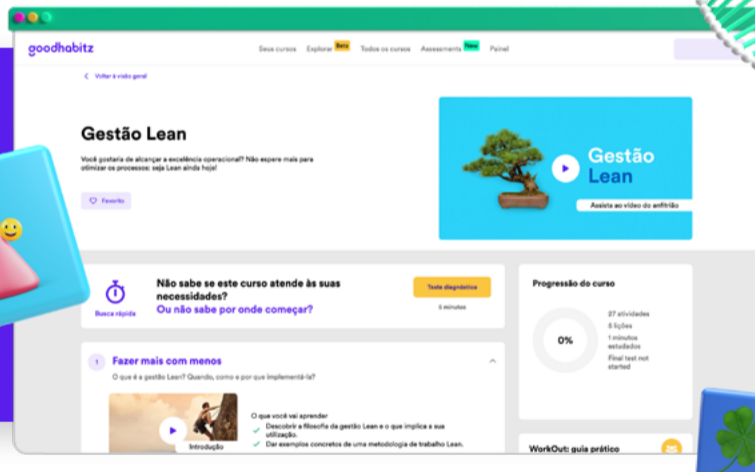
goodhabitz

Seus cursos Explorar Beta Todos os cursos Assessments New Painel

< Voltar à visão geral

Gestão Lean

Você gostaria de alcançar a excelência operacional? Não espere mais para otimizar os processos: seja Lean ainda hoje!

Favorito

Gestão Lean

Assista ao vídeo do anfitrião

Busca rápida

Não sabe se este curso atende às suas necessidades?
Ou não sabe por onde começar?

Teste diagnóstico

5 minutos

Progressão do curso

0%

27 atividades
6 lições
1 minutos estudados
Final test not started

1 Fazer mais com menos

O que é a gestão Lean? Quando, como e por que implementá-la?

Introdução

O que você vai aprender
Descobrir a filosofia da gestão Lean e o que implica a sua utilização.
Dar exemplos concretos de uma metodologia de trabalho Lean.

WorkOut: guia prático